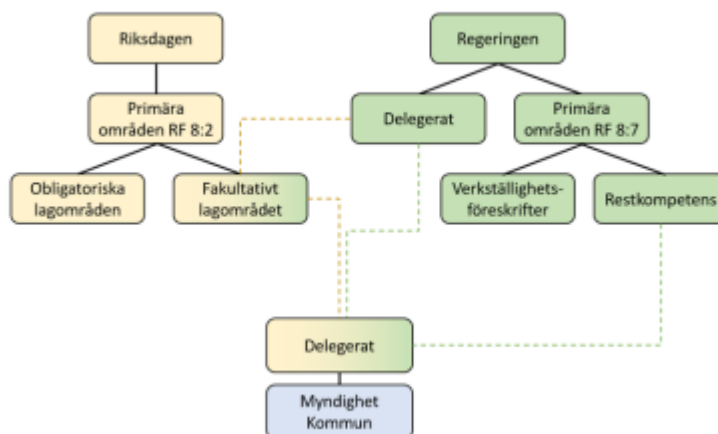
Riksdagen

Primära områden RF 8:2

Obligatoriska lagområden

Fakultativt lagområdet

Regeringen

Delegerat

Primära områden RF 8:7

Verkställighetsföreskrifter

Restkompetens

Delegerat

Myndighet Kommun